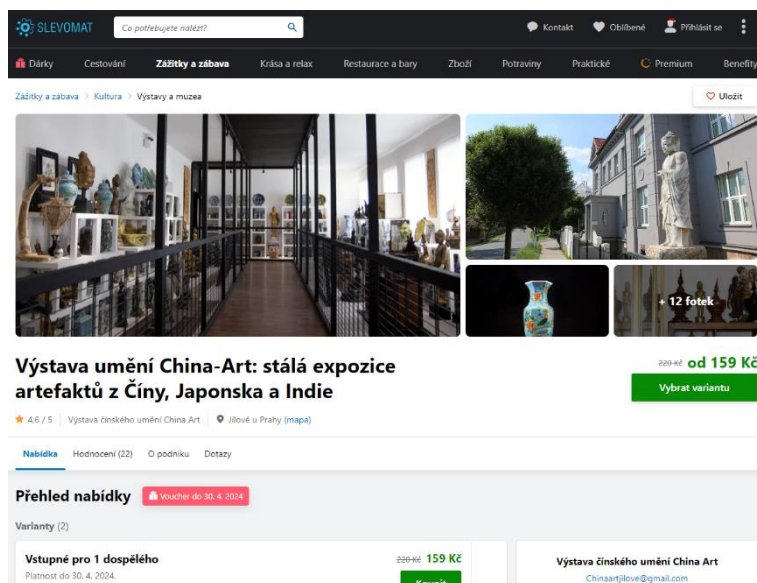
SLEVOMAT
Co potřebujete nalézt?
Kontakt Oblíbené Přihlásit se

Dárky Cestování Zážitky a zábava Krása a relax Restaurace a bary Zboží Potraviny Praktické Premium Benefity

Zážitky a zábava > Kultura > Výstavy a muzea
Uložit

+ 12 fotek

Výstava umění China-Art: stálá expozice artefaktů z Číny, Japonska a Indie

220 Kč od 159 Kč
Vybrat variantu

4.6 / 5 | Výstava čínského umění China Art | Jílové u Prahy (mapa)

Nabídka Hodnocení (22) O podniku Dotazy

Přehled nabídky
Voucher do 30. 4. 2024

Varianty (2)

Vstupné pro 1 dospělého
Platnost do 30. 4. 2024.
220 Kč 159 Kč
Koupit

Výstava čínského umění China Art
Chinaartjilove@gmail.com